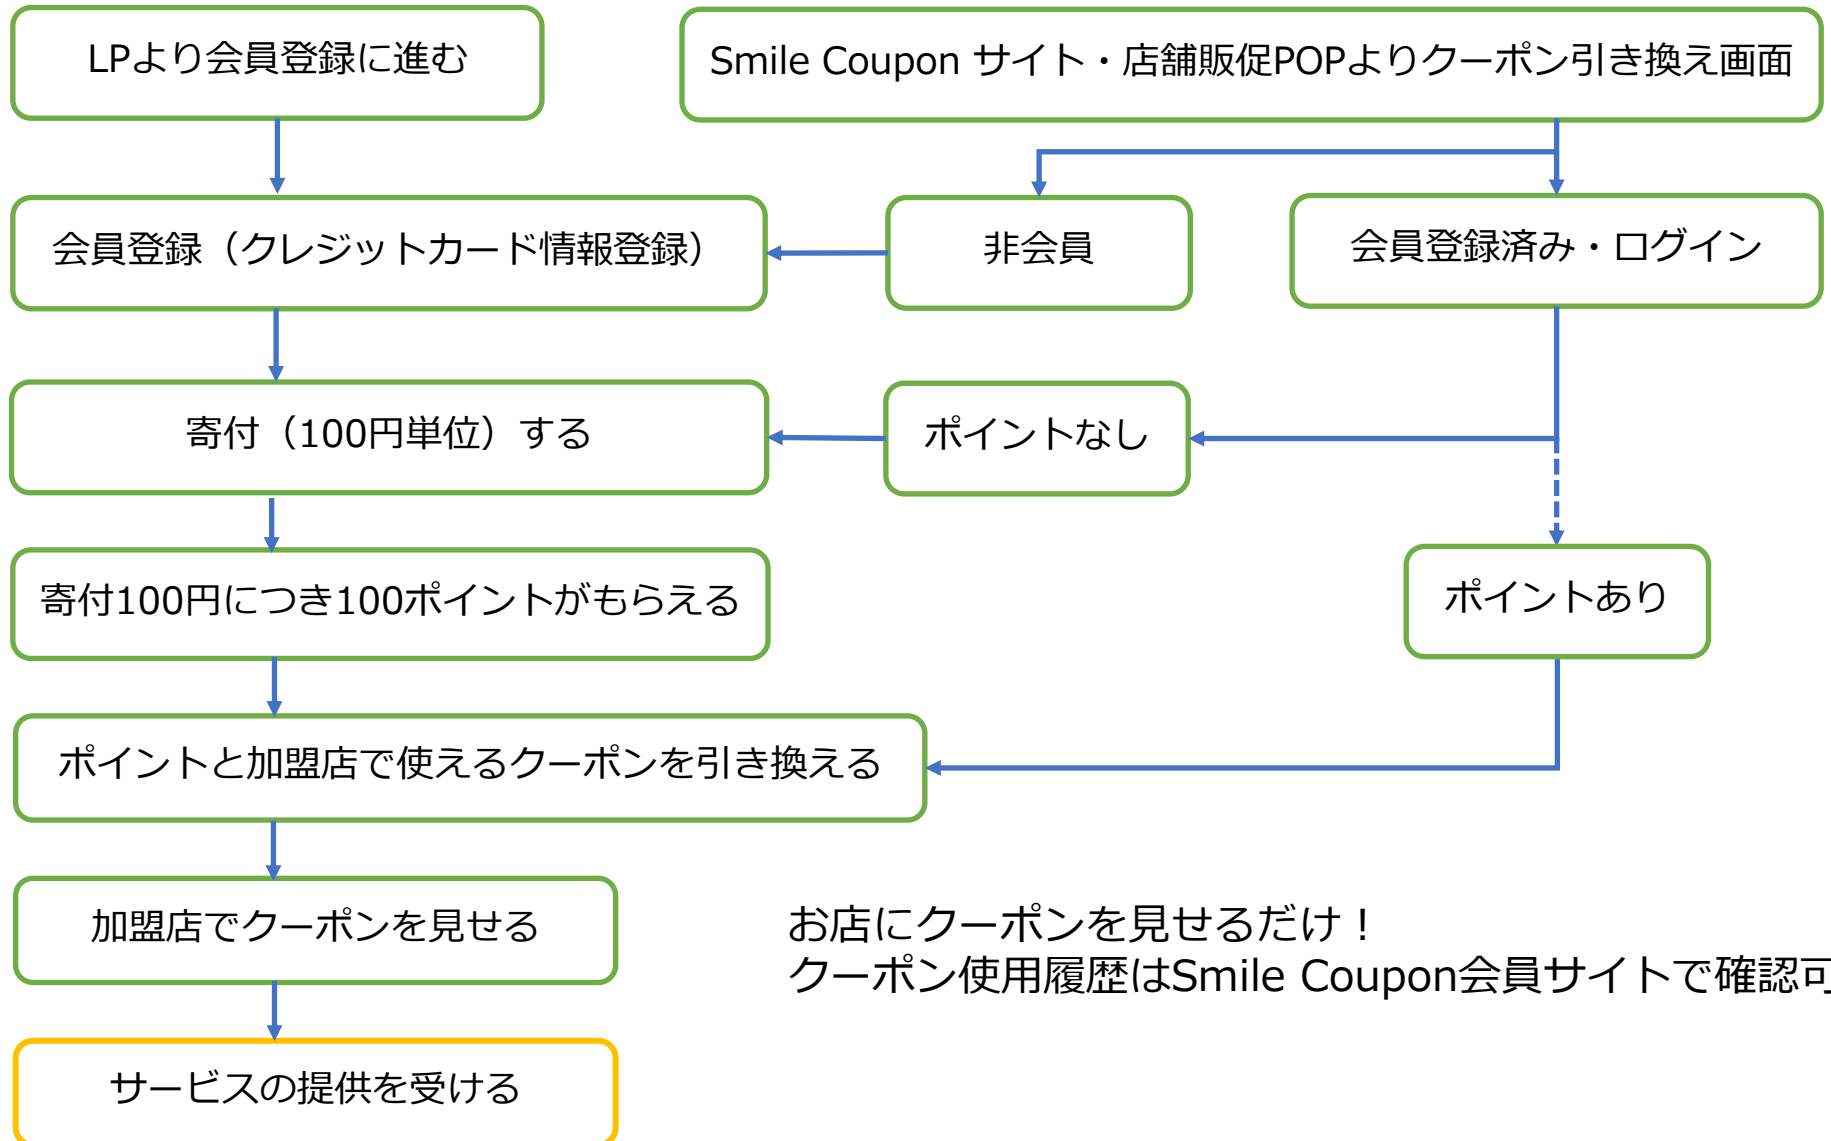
LPより会員登録に進む

Smile Coupon サイト・店舗販促POPよりクーポン引き換え画面

会員登録（クレジットカード情報登録）

非会員

会員登録済み・ログイン

寄付（100円単位）する

ポイントなし

寄付100円につき100ポイントがもらえる

ポイントあり

ポイントと加盟店で使えるクーポンを引き換える

加盟店でクーポンを見せる

お店にクーポンを見せるだけ！
クーポン使用履歴はSmile Coupon会員サイトで確認可

サービスの提供を受ける